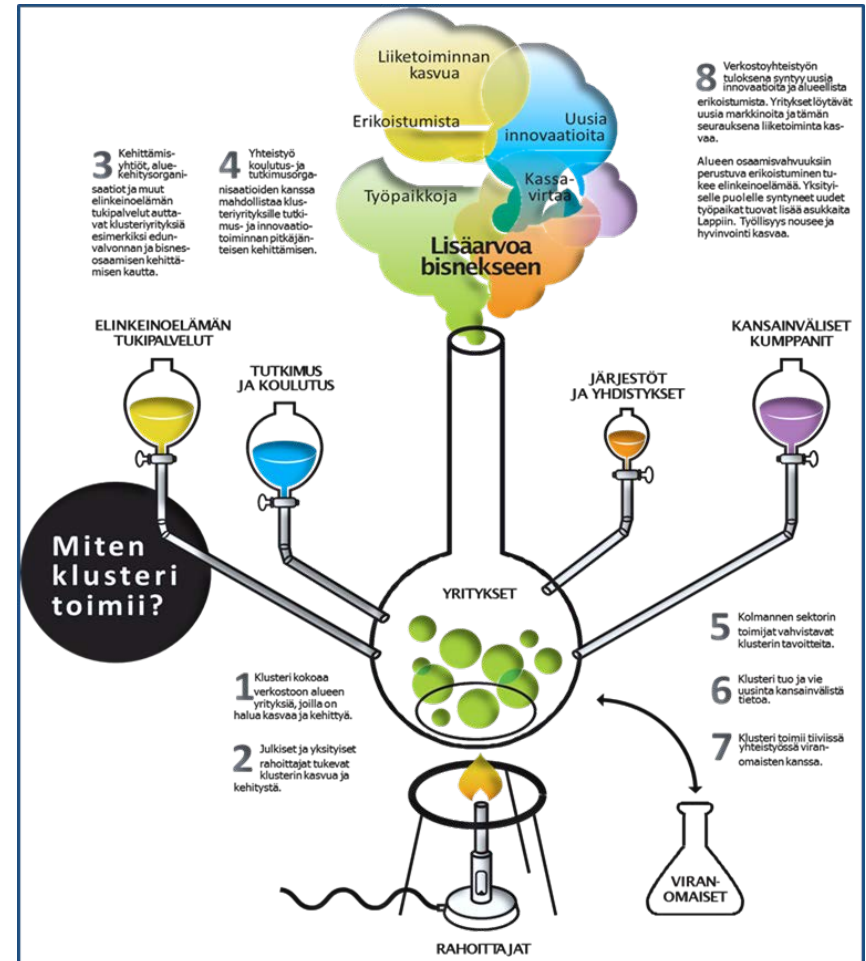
Liiketoiminnan kasvua

Erikoistumista

Uusia innovaatioita

Työpaikkoja

Kassavirtaa

Lisäarvoa bisnekseen

8 Verkostoyhteistyön tuloksena syntyy uusia innovaatioita ja alueellista erikoistumista. Yritykset löytävät uusia markkinoita ja tämän seurauksena liiketoiminta kasvaa.

Alueen osaamisvahvuuksiin perustuva erikoistuminen tukee elinkeinoelämää. Yksityiselle puolelle syntyneet uudet työpaikat tuovat lisää asukkaita Lappiin. Työllisyys nousee ja hyvinvointi kasvaa.

3 Kehittämisyhtiöt, aluekehitysorganisaatiot ja muut elinkeinoelämän tukipalvelut auttavat klusteriyrityksiä esimerkiksi edunvalvonnan ja bisnesosaamisen kehittämisen kautta.

4 Yhteistyö koulutus- ja tutkimusorganisaatioiden kanssa mahdollistaa klusteriyrityksille tutkimus- ja innovaatiotoiminnan pitkäjänteisen kehittämisen.

ELINKEINOELÄMÄN TUKIPALVELUT

TUTKIMUS JA KOULUTUS

JÄRJESTÖT JA YHDISTYKSET

KANSAINVÄLISET KUMPPANIT

Miten klusteri toimii?

YRITYKSET

5 Kolmannen sektorin toimijat vahvistavat klusterin tavoitteita.

6 Klusteri tuo ja vie uusinta kansainvälistä tietoa.

7 Klusteri toimii tiiviissä yhteistyössä viranomaisten kanssa.

1 Klusteri kokoaa verkostoon alueen yrityksiä, joilla on halua kasvaa ja kehittyä.

2 Julkiset ja yksityiset rahoittajat tukevat klusterin kasvua ja kehitystä.

VIRANOMAISET

RAHOITTAJAT